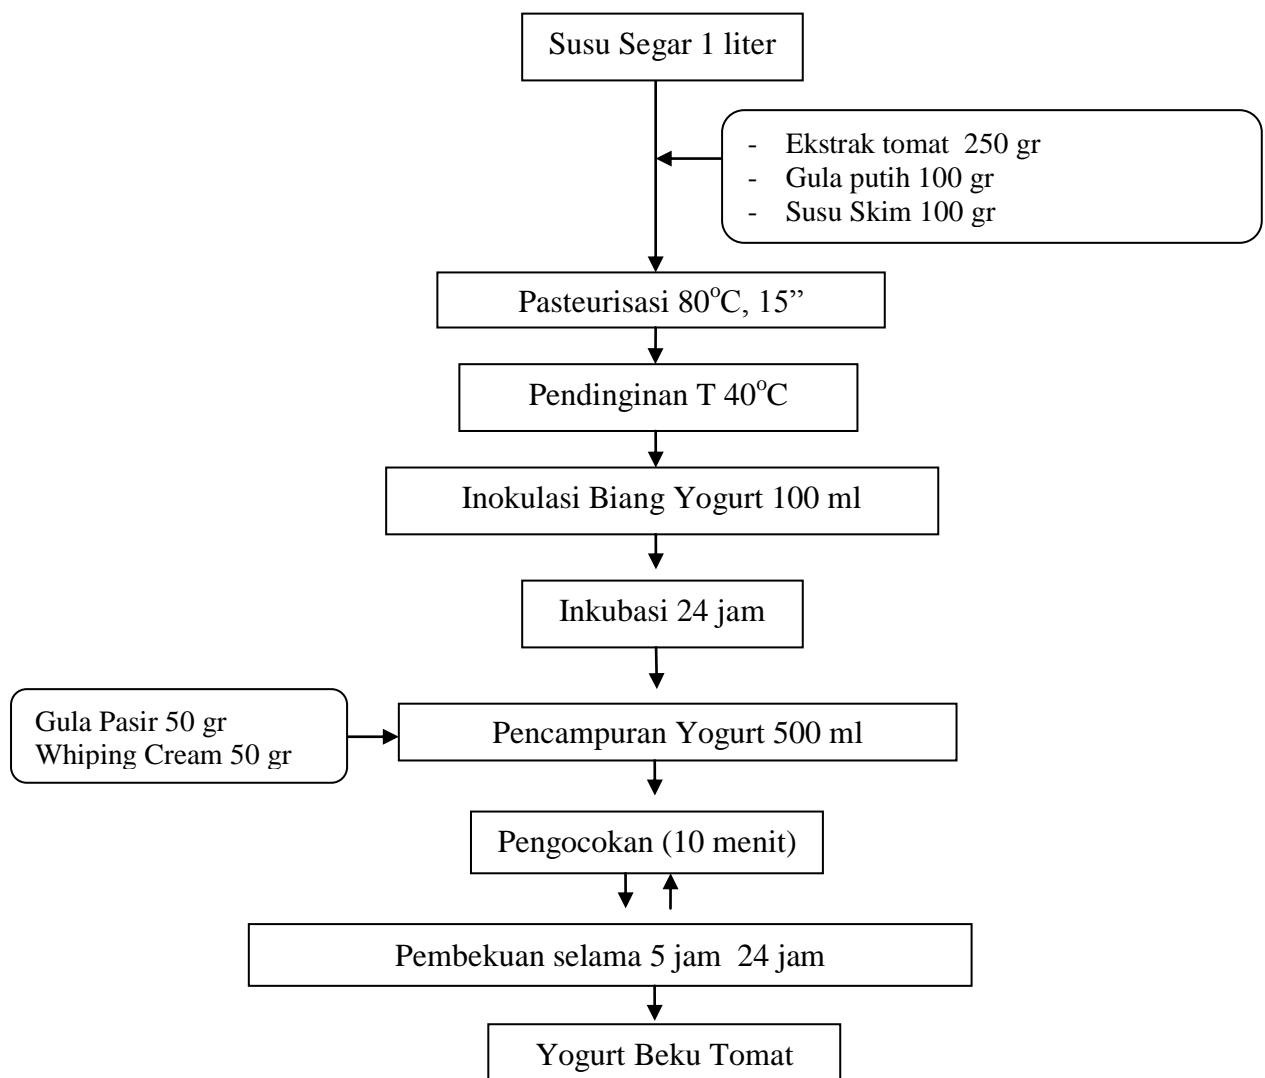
Susu Segar 1 liter

- Ekstrak tomat 250 gr
- Gula putih 100 gr
- Susu Skim 100 gr

Pasteurisasi 80$^{o}$C, 15”

Pendinginan T 40$^{o}$C

Inokulasi Biang Yogurt 100 ml

Inkubasi 24 jam

Gula Pasir 50 gr
Whiping Cream 50 gr

Pencampuran Yogurt 500 ml

Pengocokan (10 menit)

Pembekuan selama 5 jam 24 jam

Yogurt Beku Tomat